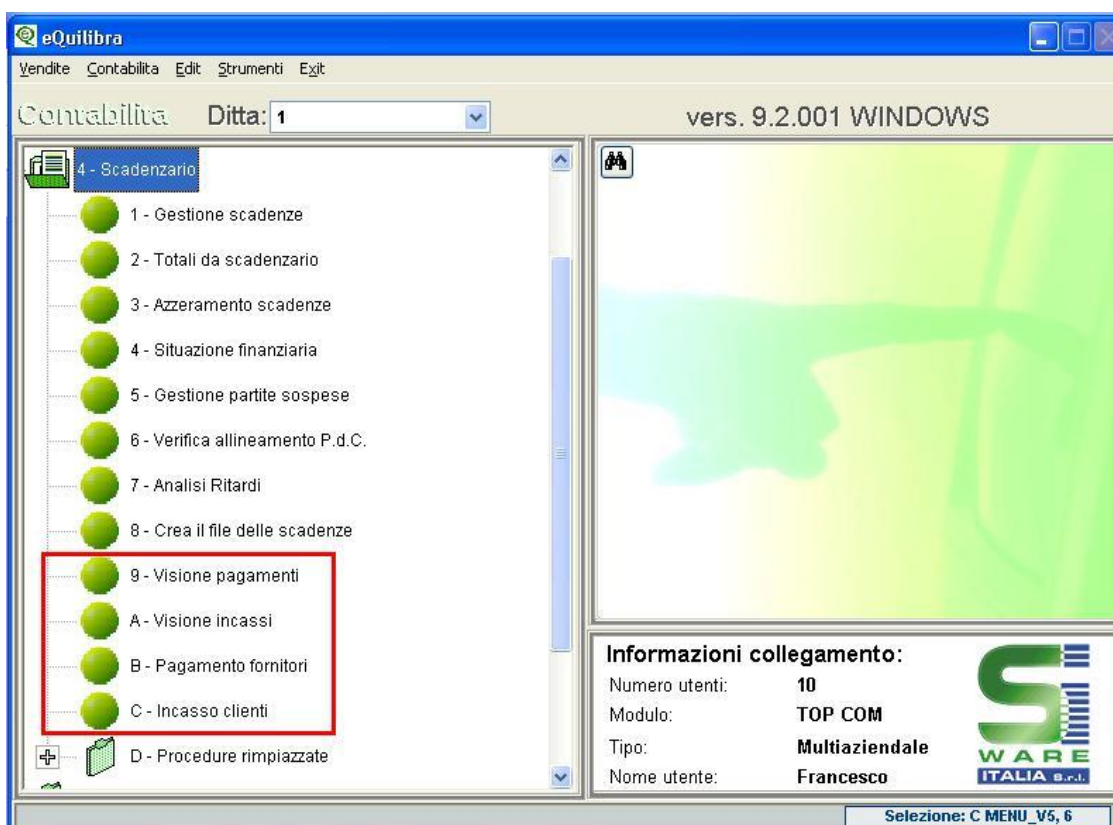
eQuilibra

Vendite Contabilita Edit Strumenti Exit

Contabilita Ditta: 1

vers. 9.2.001 WINDOWS

4 - Scadenzario

1 - Gestione scadenze

2 - Totali da scadenzario

3 - Azzeramento scadenze

4 - Situazione finanziaria

5 - Gestione partite sospese

6 - Verifica allineamento P.d.C.

7 - Analisi Ritardi

8 - Crea il file delle scadenze

9 - Visione pagamenti

A - Visione incassi

B - Pagamento fornitori

C - Incasso clienti

D - Procedure rimpiazzate

Informazioni collegamento:

| | |
|---|---|
| Numero utenti: | 10 |
| Modulo: | TOP COM |
| Tipo: | Multiaziendale |
| Nome utente: | Francesco |

WARE
ITALIA s.r.l.

Selezione: C MENU_V5, 6